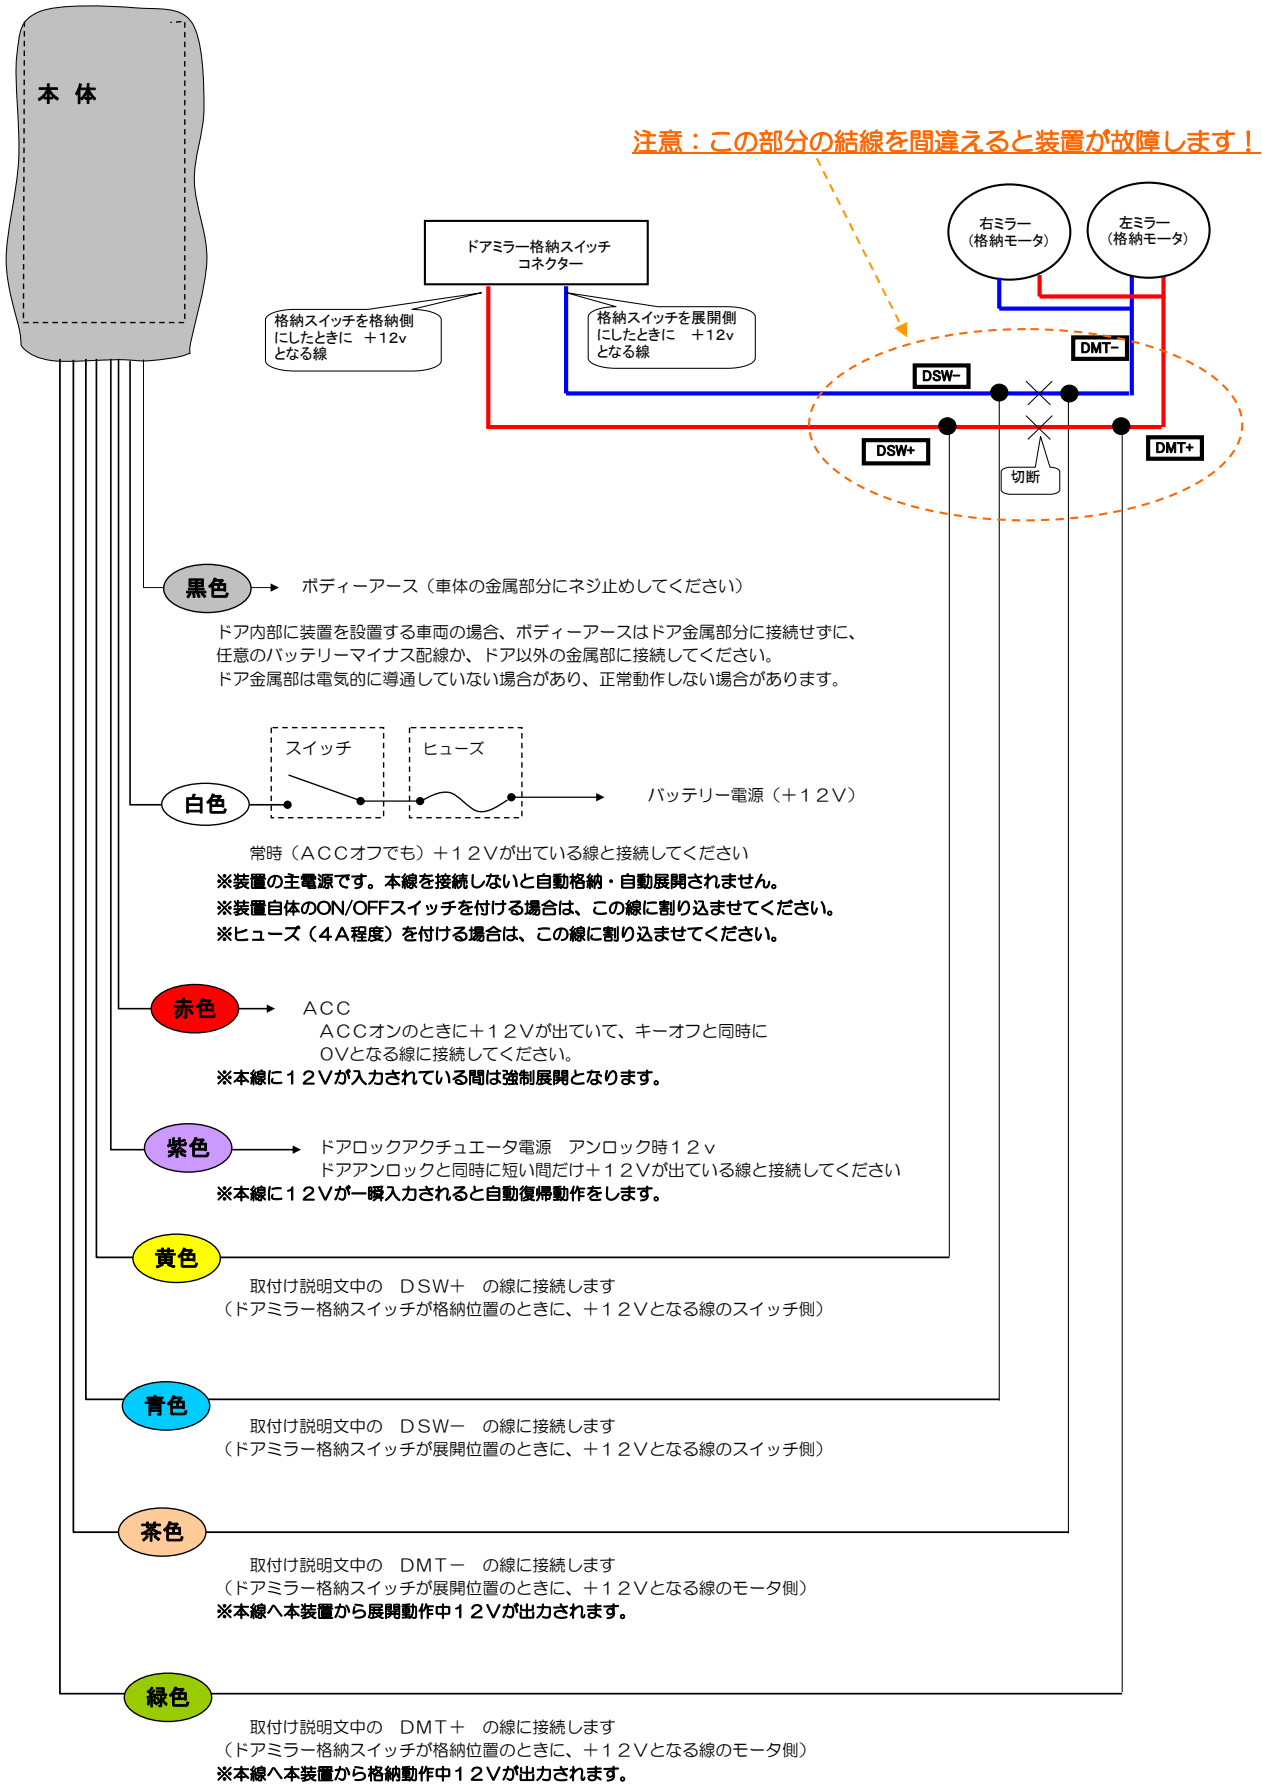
本 体

注意：この部分の結線を間違えると装置が故障します！

ドアミラー格納スイッチ
コネクター

右ミラー
（格納モータ）

左ミラー
（格納モータ）

格納スイッチを格納側にしたときに ＋12v となる線

格納スイッチを展開側にしたときに ＋12v となる線

DMT-

DSW-

DSW+

DMT+

切断

黒色

ボディーアース（車体の金属部分にネジ止めしてください）

ドア内部に装置を設置する車両の場合、ボディーアースはドア金属部分に接続せずに、任意のバッテリーマイナス配線か、ドア以外の金属部に接続してください。
ドア金属部は電気的に導通していない場合があり、正常動作しない場合があります。

スイッチ

ヒューズ

白色

バッテリー電源（＋１２Ｖ）

常時（ＡＣＣオフでも）＋１２Ｖが出ている線と接続してください
※装置の主電源です。本線を接続しないと自動格納・自動展開されません。
※装置自体のON/OFFスイッチを付ける場合は、この線に割り込ませてください。
※ヒューズ（４Ａ程度）を付ける場合は、この線に割り込ませてください。

赤色

ＡＣＣ
ＡＣＣオンのときに＋１２Ｖが出ていて、キーオフと同時に ０Ｖとなる線に接続してください。
※本線に１２Ｖが入力されている間は強制展開となります。

紫色

ドアロックアクチュエータ電源 アンロック時１２ｖ
ドアアンロックと同時に短い間だけ＋１２Ｖが出ている線と接続してください
※本線に１２Ｖが一瞬入力されると自動復帰動作をします。

黄色

取付け説明文中の ＤＳＷ＋ の線に接続します
（ドアミラー格納スイッチが格納位置のときに、＋１２Ｖとなる線のスイッチ側）

青色

取付け説明文中の ＤＳＷ－ の線に接続します
（ドアミラー格納スイッチが展開位置のときに、＋１２Ｖとなる線のスイッチ側）

茶色

取付け説明文中の ＤＭＴ－ の線に接続します
（ドアミラー格納スイッチが展開位置のときに、＋１２Ｖとなる線のモータ側）
※本線へ本装置から展開動作中１２Ｖが出力されます。

緑色

取付け説明文中の ＤＭＴ＋ の線に接続します
（ドアミラー格納スイッチが格納位置のときに、＋１２Ｖとなる線のモータ側）
※本線へ本装置から格納動作中１２Ｖが出力されます。